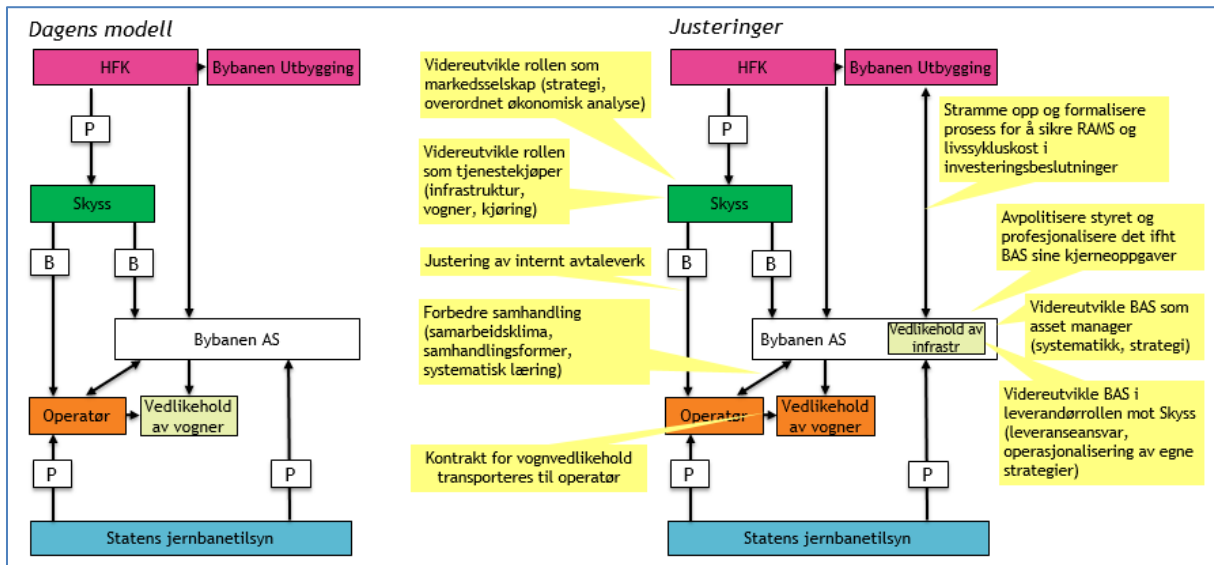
Dagens modell

HFK

Bybanen Utbygging

P

Skyss

B

B

Bybanen AS

Operatør

Vedlikehold av vogner

P

P

Statens jernbanetilsyn

Justeringer

Videreutvikle rollen som markedsselskap (strategi, overordnet økonomisk analyse)

Videreutvikle rollen som tjenestekjøper (infrastruktur, vogner, kjøring)

Justering av internt avtaleverk

Forbedre samhandling (samarbeidsklima, samhandlingsformer, systematisk læring)

Kontrakt for vognvedlikehold transporteres til operatør

HFK

Bybanen Utbygging

Stramme opp og formalisere prosess for å sikre RAMS og livssykluskost i investeringsbeslutninger

P

Skyss

Avpolitisere styret og profesjonalisere det ifht BAS sine kjerneoppgaver

B

B

Videreutvikle BAS som asset manager (systematikk, strategi)

Bybanen AS

Vedlikehold av infrastr

Videreutvikle BAS i leverandørrollen mot Skyss (leveranseansvar, operasjonalisering av egne strategier)

Operatør

Vedlikehold av vogner

P

P

Statens jernbanetilsyn